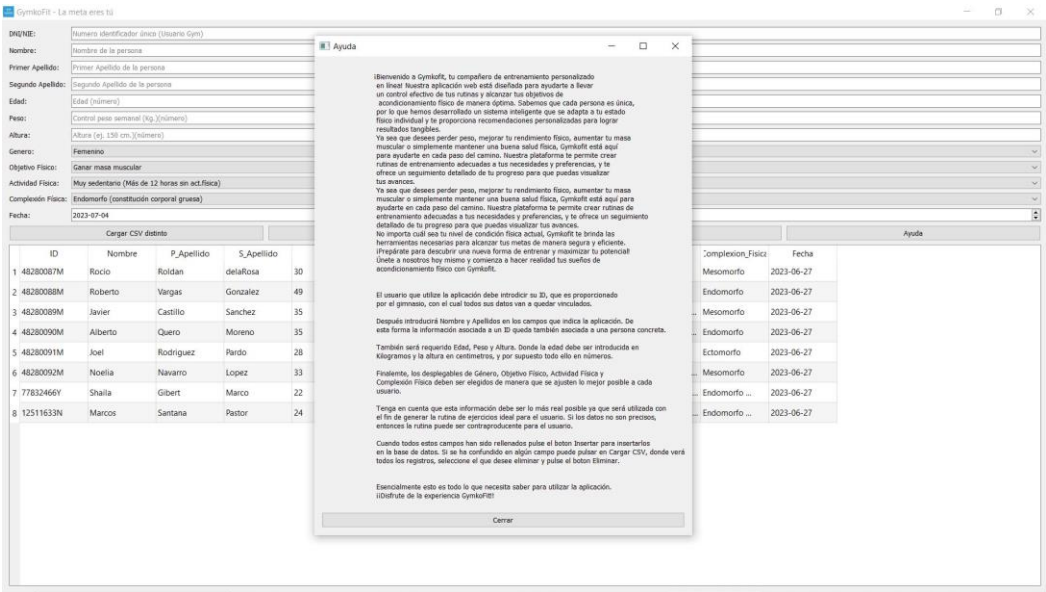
GymkoFit - La meta eres tú

DNI/NIE: Numero identificador único (Usuario Gym)
Nombre: Nombre de la persona
Primer Apellido: Primer Apellido de la persona
Segundo Apellido: Segundo Apellido de la persona
Edad: Edad (número)
Peso: Control peso semanal (Kg.)(número)
Altura: Altura (ej. 150 cm.)(número)
Genero: Femenino
Objetivo Fisico: Ganar masa muscular
Actividad Fisica: Muy sedentario (Más de 12 horas sin act.física)
Complexión Física: Endomorfo (constitución corporal gruesa)
Fecha: 2023-07-04

Cargar CSV distinto

Ayuda

| | ID | Nombre | P_Apellido | S_Apellido | | | Complexion_Fisica | Fecha |
|---|---|---|---|---|---|---|---|---|
| 1 | 48280087M | Rocio | Roldan | delaRosa | 30 | | Mesomorfo | 2023-06-27 |
| 2 | 48280088M | Roberto | Vargas | Gonzalez | 49 | | Endomorfo | 2023-06-27 |
| 3 | 48280089M | Javier | Castillo | Sanchez | 35 | ... | Endomorfo | 2023-06-27 |
| 4 | 48280090M | Alberto | Quero | Moreno | 35 | ... | Endomorfo | 2023-06-27 |
| 5 | 48280091M | Joel | Rodriguez | Pardo | 28 | | Ectomorfo | 2023-06-27 |
| 6 | 48280092M | Noelia | Navarro | Lopez | 33 | ... | Mesomorfo | 2023-06-27 |
| 7 | 77832466Y | Shaila | Gibert | Marco | 22 | ... | Endomorfo ... | 2023-06-27 |
| 8 | 12511633N | Marcos | Santana | Pastor | 24 | ... | Endomorfo ... | 2023-06-27 |

Ayuda

¡Bienvenido a Gymkofit, tu compañero de entrenamiento personalizado en línea! Nuestra aplicación web está diseñada para ayudarte a llevar un control efectivo de tus rutinas y alcanzar tus objetivos de acondicionamiento físico de manera óptima. Sabemos que cada persona es única, por lo que hemos desarrollado un sistema inteligente que se adapta a tu estado físico individual y te proporciona recomendaciones personalizadas para lograr resultados tangibles.
Ya sea que desees perder peso, mejorar tu rendimiento físico, aumentar tu masa muscular o simplemente mantener una buena salud física, Gymkofit está aquí para ayudarte en cada paso del camino. Nuestra plataforma te permite crear rutinas de entrenamiento adecuadas a tus necesidades y preferencias, y te ofrece un seguimiento detallado de tu progreso para que puedas visualizar tus avances.
Ya sea que desees perder peso, mejorar tu rendimiento físico, aumentar tu masa muscular o simplemente mantener una buena salud física, Gymkofit está aquí para ayudarte en cada paso del camino. Nuestra plataforma te permite crear rutinas de entrenamiento adecuadas a tus necesidades y preferencias, y te ofrece un seguimiento detallado de tu progreso para que puedas visualizar tus avances.
No importa cuál sea tu nivel de condición física actual, Gymkofit te brinda las herramientas necesarias para alcanzar tus metas de manera segura y eficiente. ¡Prepárate para descubrir una nueva forma de entrenar y maximizar tu potencial! Únete a nosotros hoy mismo y comienza a hacer realidad tus sueños de acondicionamiento físico con Gymkofit.

El usuario que utilize la aplicación debe introducir su ID, que es proporcionado por el gimnasio, con el cual todos sus datos van a quedar vinculados.

Después introducirá Nombre y Apellidos en los campos que indica la aplicación. De esta forma la información asociada a un ID queda también asociada a una persona concreta.

También será requerido Edad, Peso y Altura. Donde la edad debe ser introducida en Kilogramos y la altura en centimetros, y por supuesto todo ello en números.

Finalmente, los desplegables de Género, Objetivo Físico, Actividad Física y Complexión Física deben ser elegidos de manera que se ajusten lo mejor posible a cada usuario.

Tenga en cuenta que esta información debe ser lo más real posible ya que será utilizada con el fin de generar la rutina de ejercicios ideal para el usuario. Si los datos no son precisos, entonces la rutina puede ser contraproducente para el usuario.

Cuando todos estos campos han sido rellenados pulse el boton Insertar para insertarlos en la base de datos. Si se ha confundido en algún campo puede pulsar en Cargar CSV, donde verá todos los registros, seleccione el que desee eliminar y pulse el boton Eliminar.

Esencialmente esto es todo lo que necesita saber para utilizar la aplicación. ¡¡Disfrute de la experiencia GymkoFit!!

Cerrar